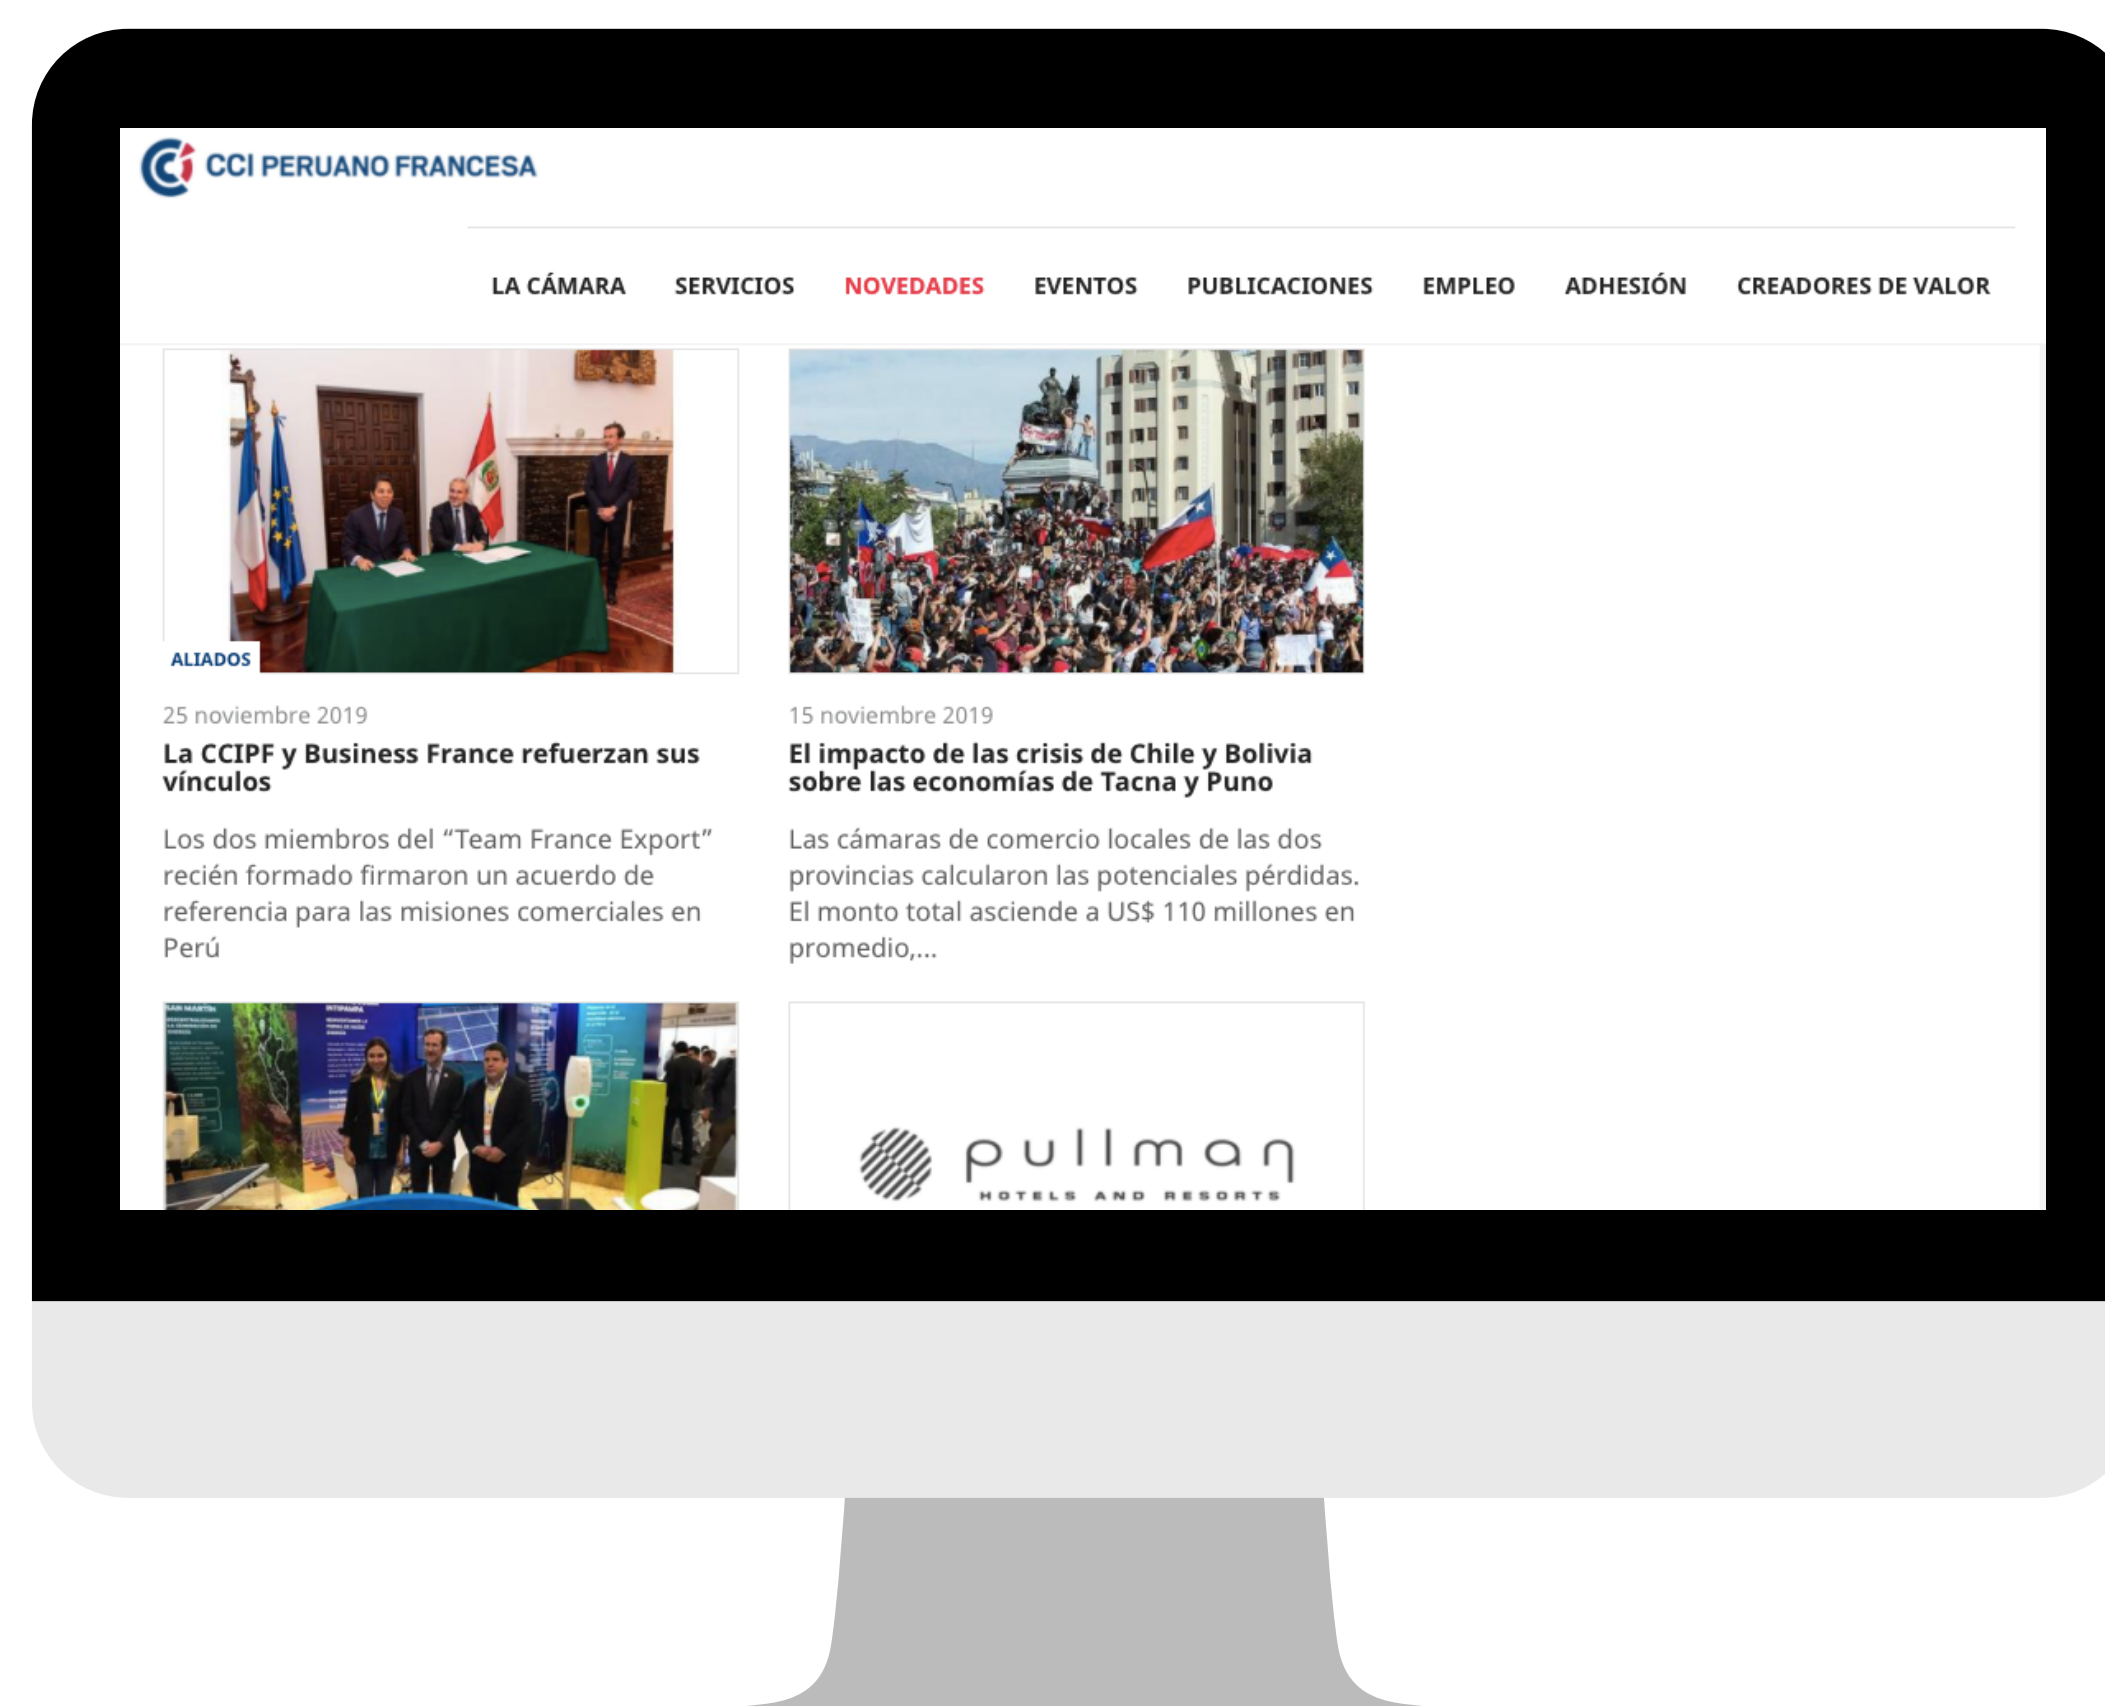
CCI PERUANO FRANCESA

LA CÁMARA SERVICIOS NOVEDADES EVENTOS PUBLICACIONES EMPLEO ADHESIÓN CREADORES DE VALOR

ALIADOS

25 noviembre 2019

La CCIPF y Business France refuerzan sus vínculos

Los dos miembros del "Team France Export" recién formado firmaron un acuerdo de referencia para las misiones comerciales en Perú

15 noviembre 2019

El impacto de las crisis de Chile y Bolivia sobre las economías de Tacna y Puno

Las cámaras de comercio locales de las dos provincias calcularon las potenciales pérdidas. El monto total asciende a US$ 110 millones en promedio,...

pullman
HOTELS AND RESORTS